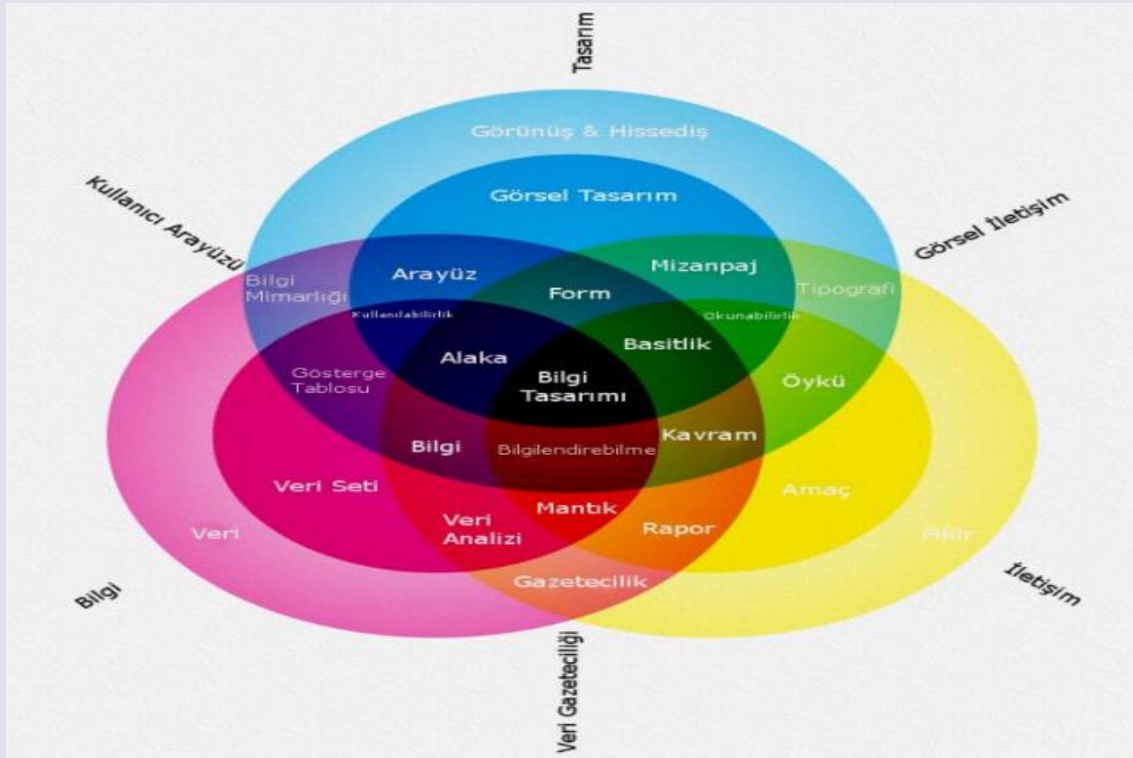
Tasarım

Kullanıcı Arayüzü

Görsel İletişim

Görünüş & Hissediş

Görsel Tasarım

Bilgi Mimarlığı

Arayüz

Mizanpaj

Tipografi

Form

Kullanılabilirlik

Okunabilirlik

Alaka

Basitlik

Gösterge Tablosu

Bilgi Tasarımı

Öykü

Bilgi

Bilgilendirebilme

Kavram

Veri Seti

Amaç

Veri Analizi

Mantık

Rapor

Veri

Fikir

Gazetecilik

Bilgi

İletişim

Veri Gazeteciliği